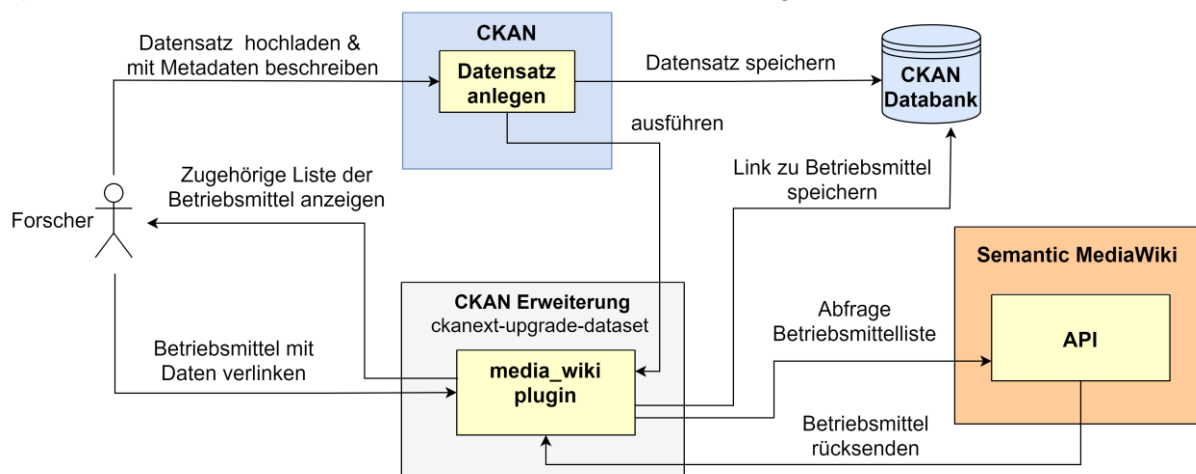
CKAN

Datensatz anlegen

Datensatz hochladen & mit Metadaten beschreiben

Datensatz speichern

CKAN Databank

ausführen

Zugehörige Liste der Betriebsmittel anzeigen

Link zu Betriebsmittel speichern

Forscher

Semantic MediaWiki

CKAN Erweiterung
ckanext-upgrade-dataset

Abfrage Betriebsmittelliste

API

Betriebsmittel mit Daten verlinken

media_wiki plugin

Betriebsmittel rücksenden